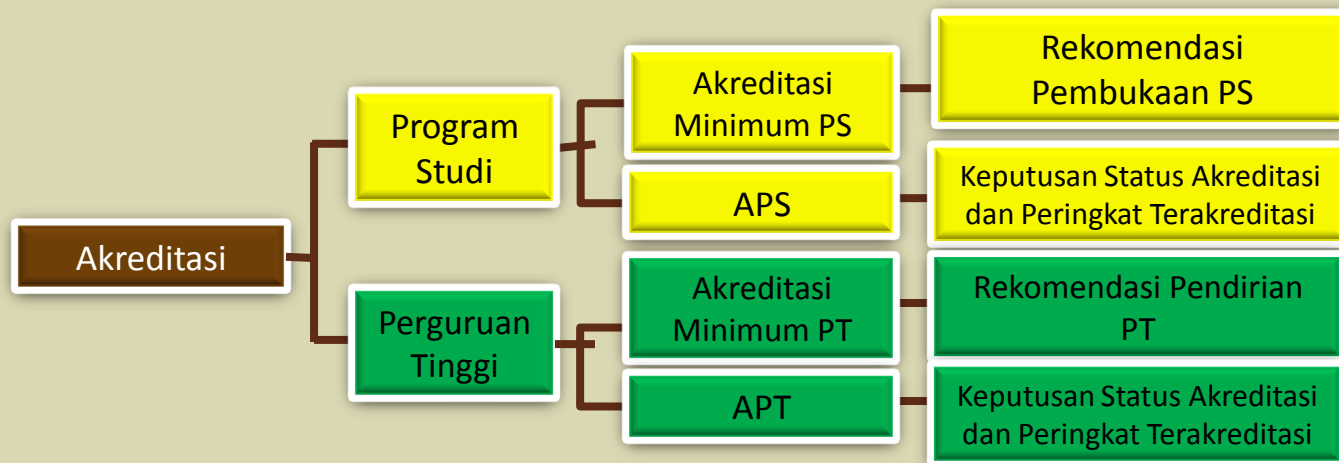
Akreditasi

Program Studi

Akreditasi Minimum PS

Rekomendasi Pembukaan PS

APS

Keputusan Status Akreditasi dan Peringkat Terakreditasi

Perguruan Tinggi

Akreditasi Minimum PT

Rekomendasi Pendirian PT

APT

Keputusan Status Akreditasi dan Peringkat Terakreditasi